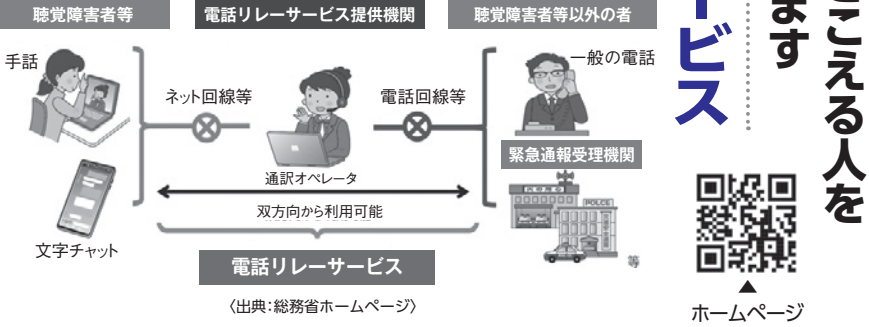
聴覚障害者等

電話リレーサービス提供機関

聴覚障害者等以外の者

手話

ネット回線等

電話回線等

一般の電話

緊急通報受理機関

通訳オペレータ

双方向から利用可能

文字チャット

POLICE

等

電話リレーサービス

〈出典:総務省ホームページ〉

ービス

ます

こえる人を

ホームページ